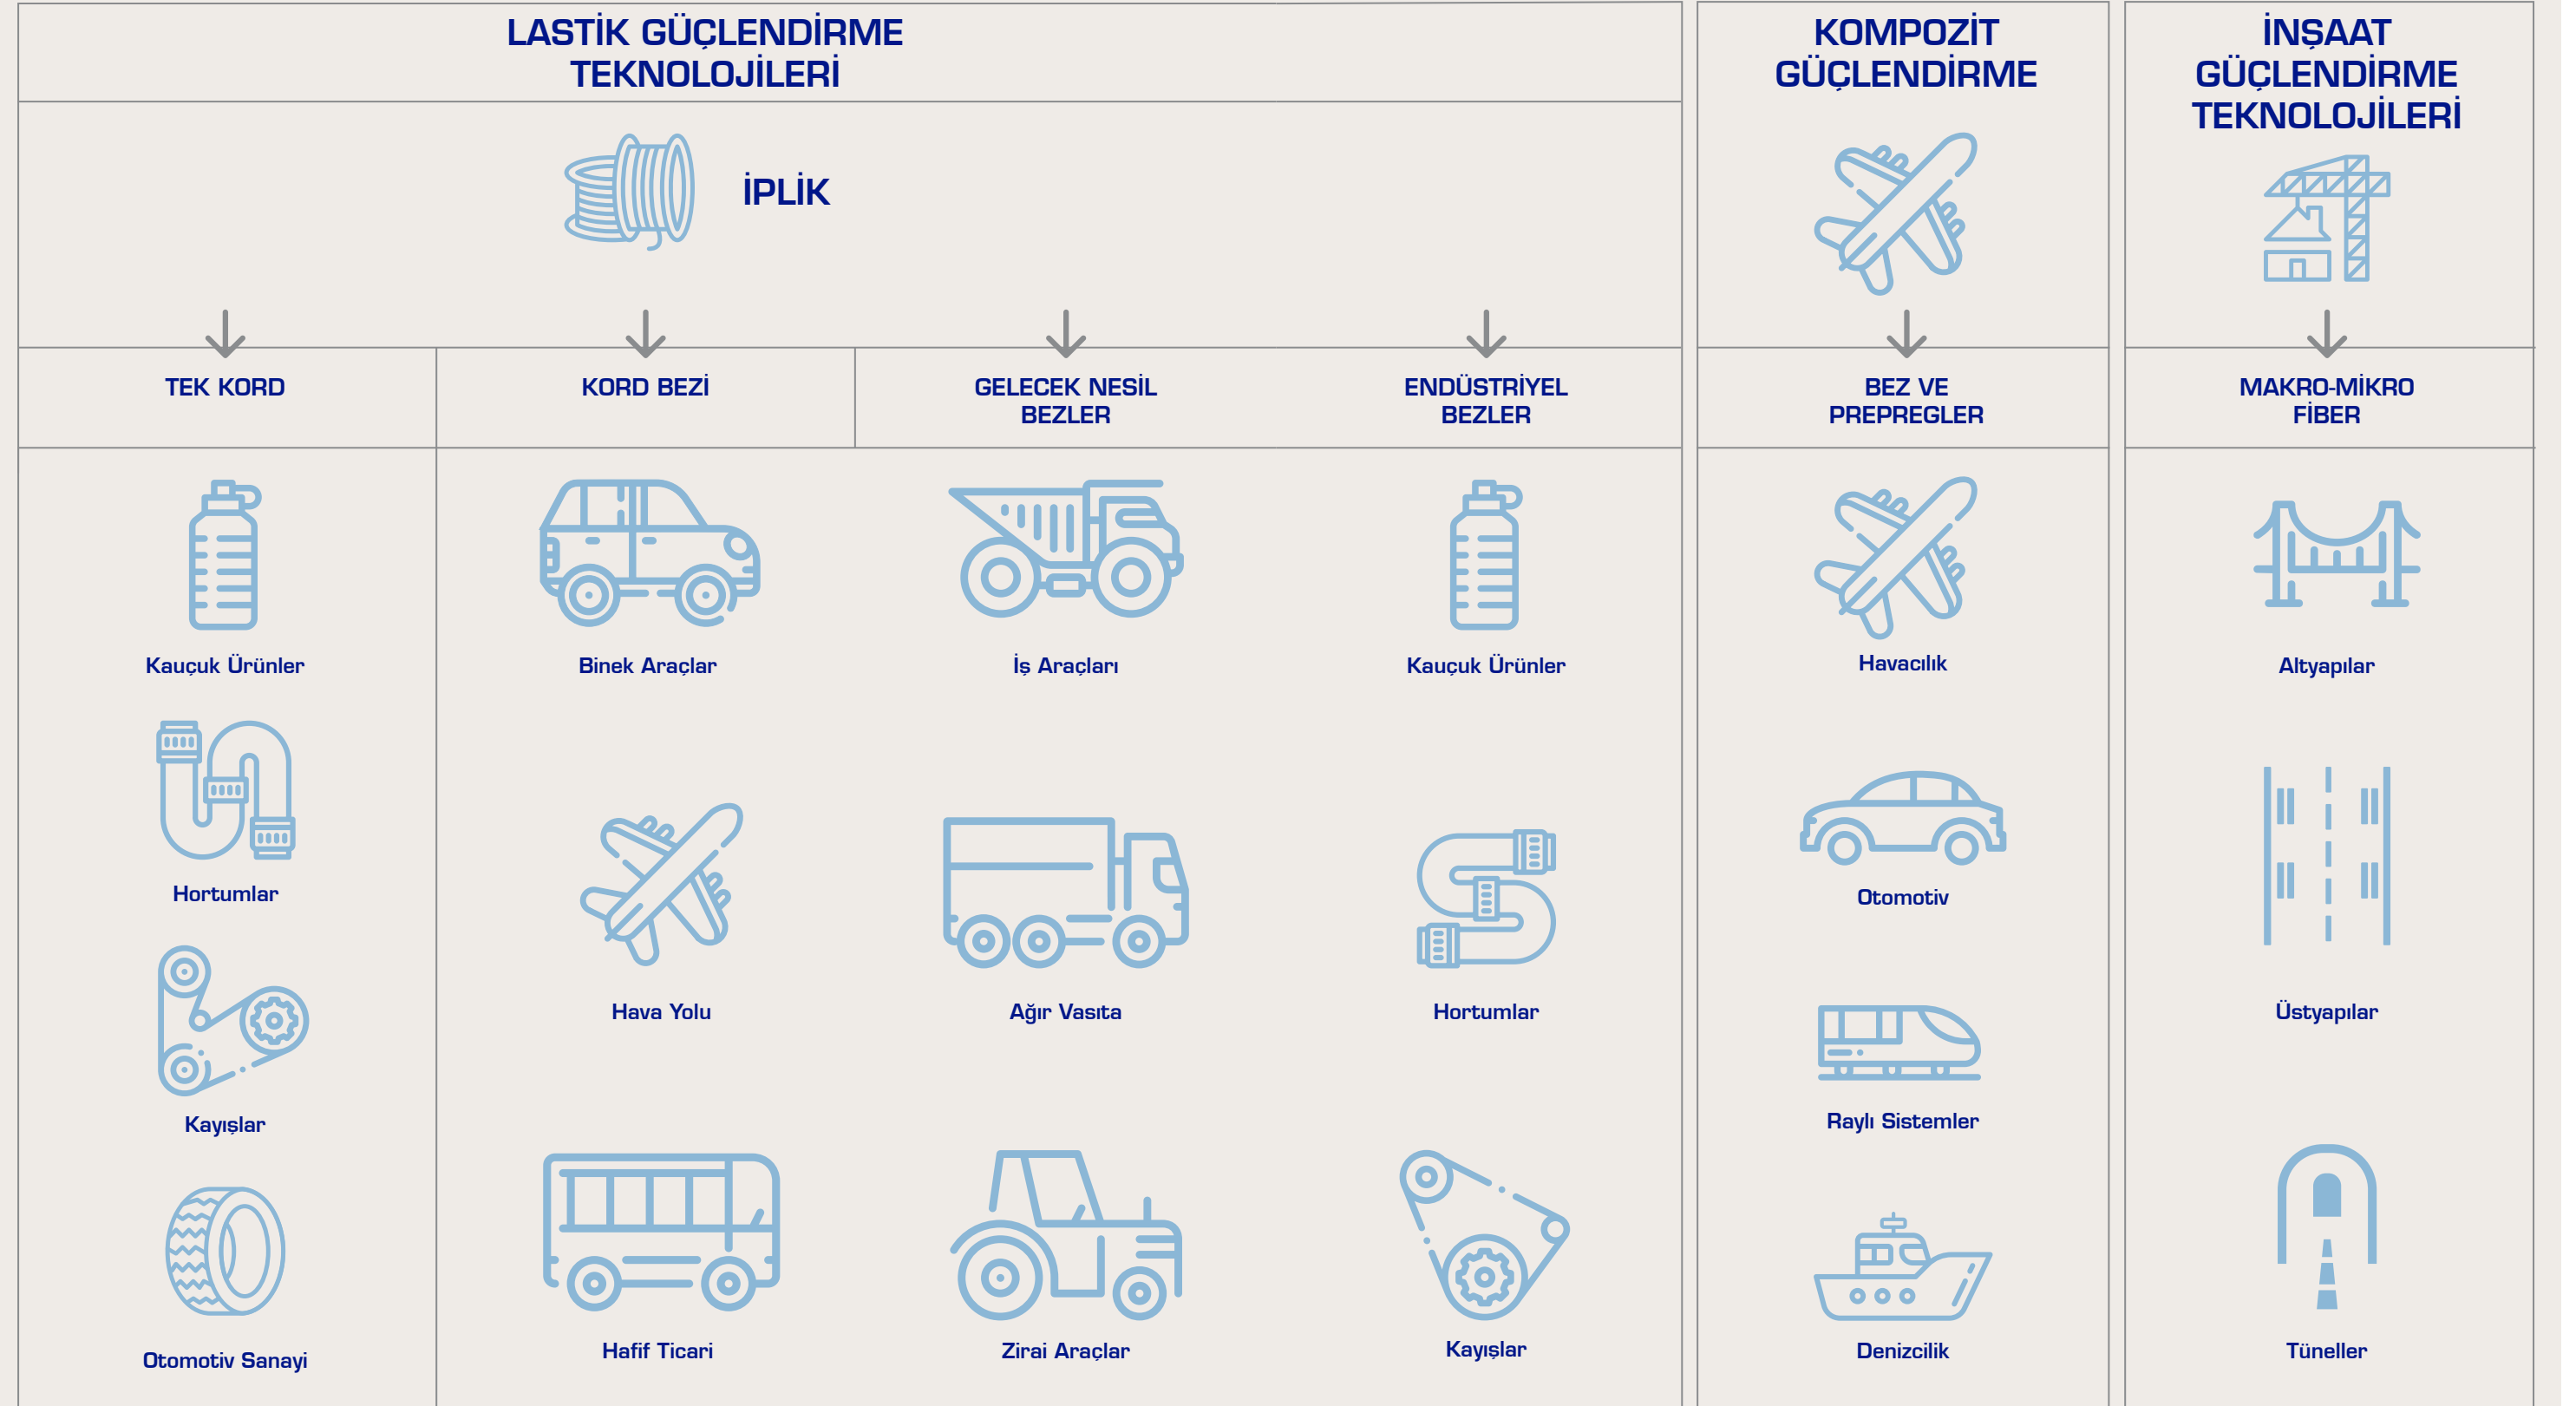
LASTİK GÜÇLENDİRME TEKNOLOJİLERİ

İPLİK

TEK KORD

Kauçuk Ürünler

Hortumlar

Kayışlar

Otomotiv Sanayi

KORD BEZİ

Binek Araçlar

Hava Yolu

Hafif Ticari

GELECEK NESİL BEZLER

İş Araçları

Ağır Vasıta

Zirai Araçlar

ENDÜSTRİYEL BEZLER

Kauçuk Ürünler

Hortumlar

Kayışlar

KOMPOZİT GÜÇLENDİRME

BEZ VE PREPREGLER

Havacılık

Otomotiv

Raylı Sistemler

Denizcilik

İNŞAAT GÜÇLENDİRME TEKNOLOJİLERİ

MAKRO-MİKRO FİBER

Altyapılar

Üstyapılar

Tüneller